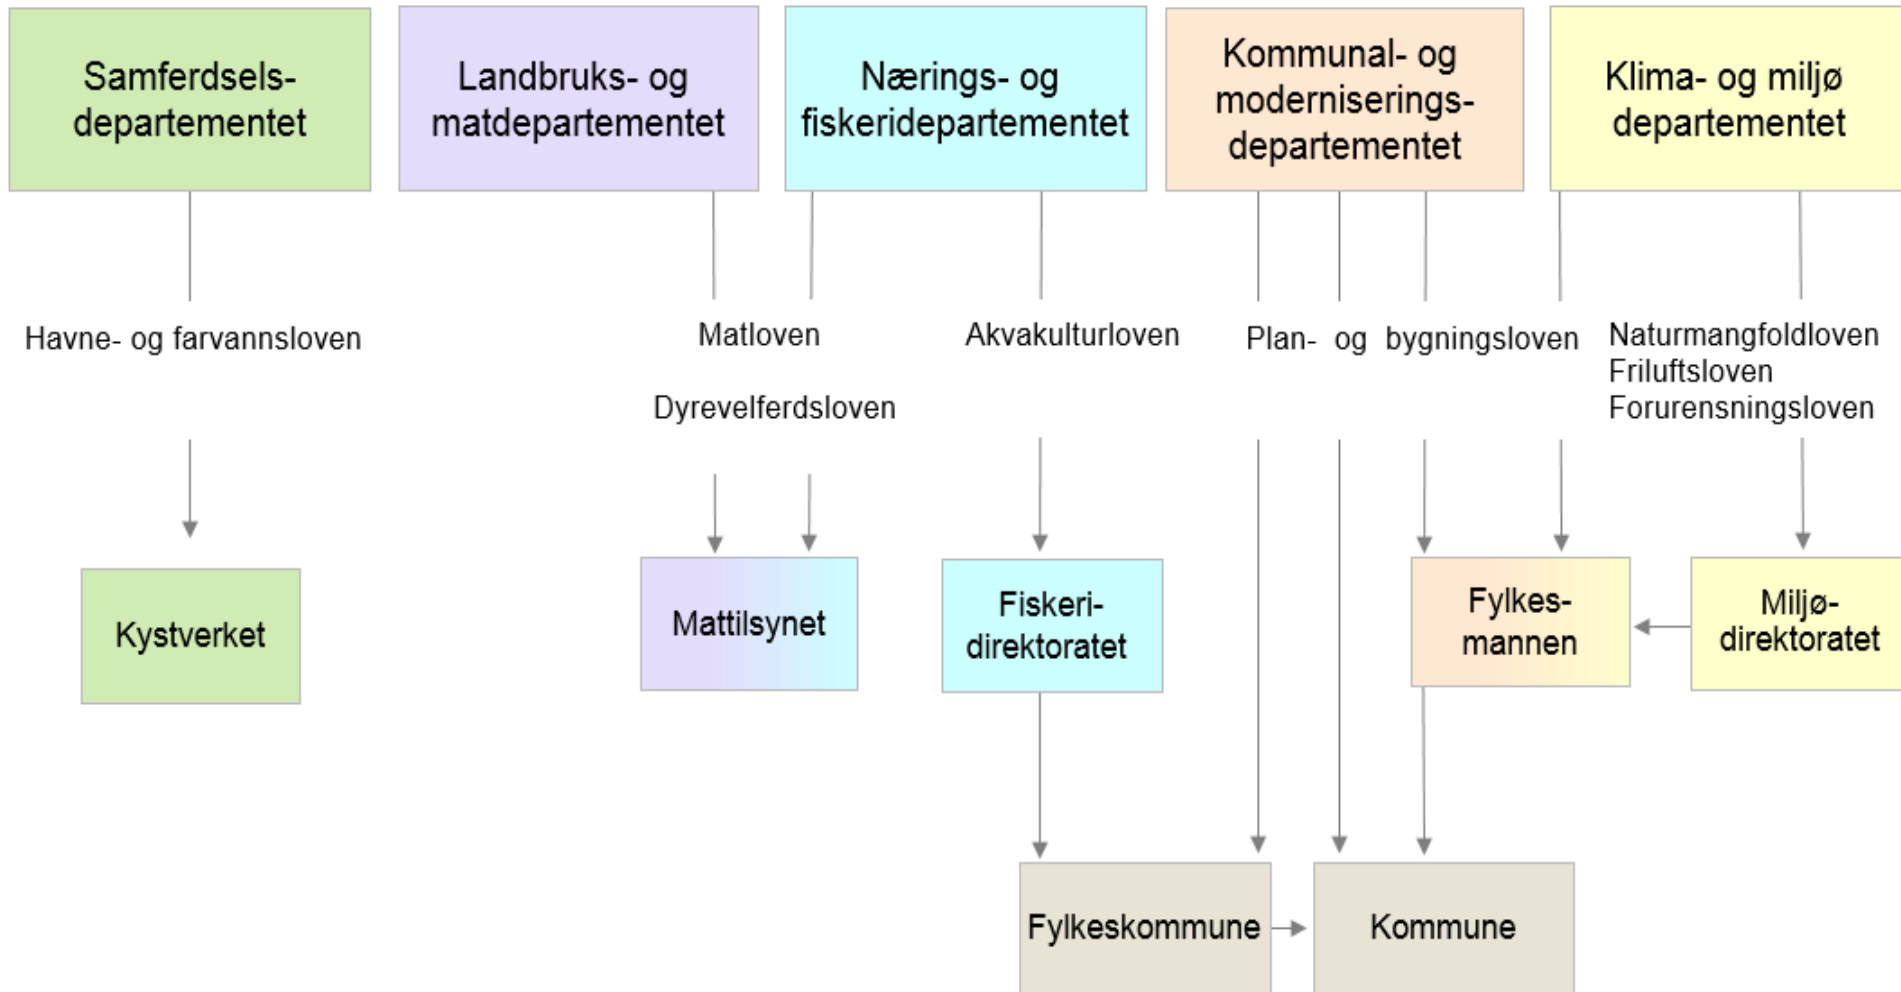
Samferdselsdepartementet

Landbruks- og matdepartementet

Nærings- og fiskeridepartementet

Kommunal- og moderniseringsdepartementet

Klima- og miljø departementet

Havne- og farvannsloven

Matloven

Dyrevelferdsloven

Akvakulturloven

Plan- og bygningsloven

Naturmangfoldloven
Friluftsloven
Forurensningsloven

Kystverket

Mattilsynet

Fiskeridirektoratet

Fylkesmannen

Miljødirektoratet

Fylkeskommune

Kommune